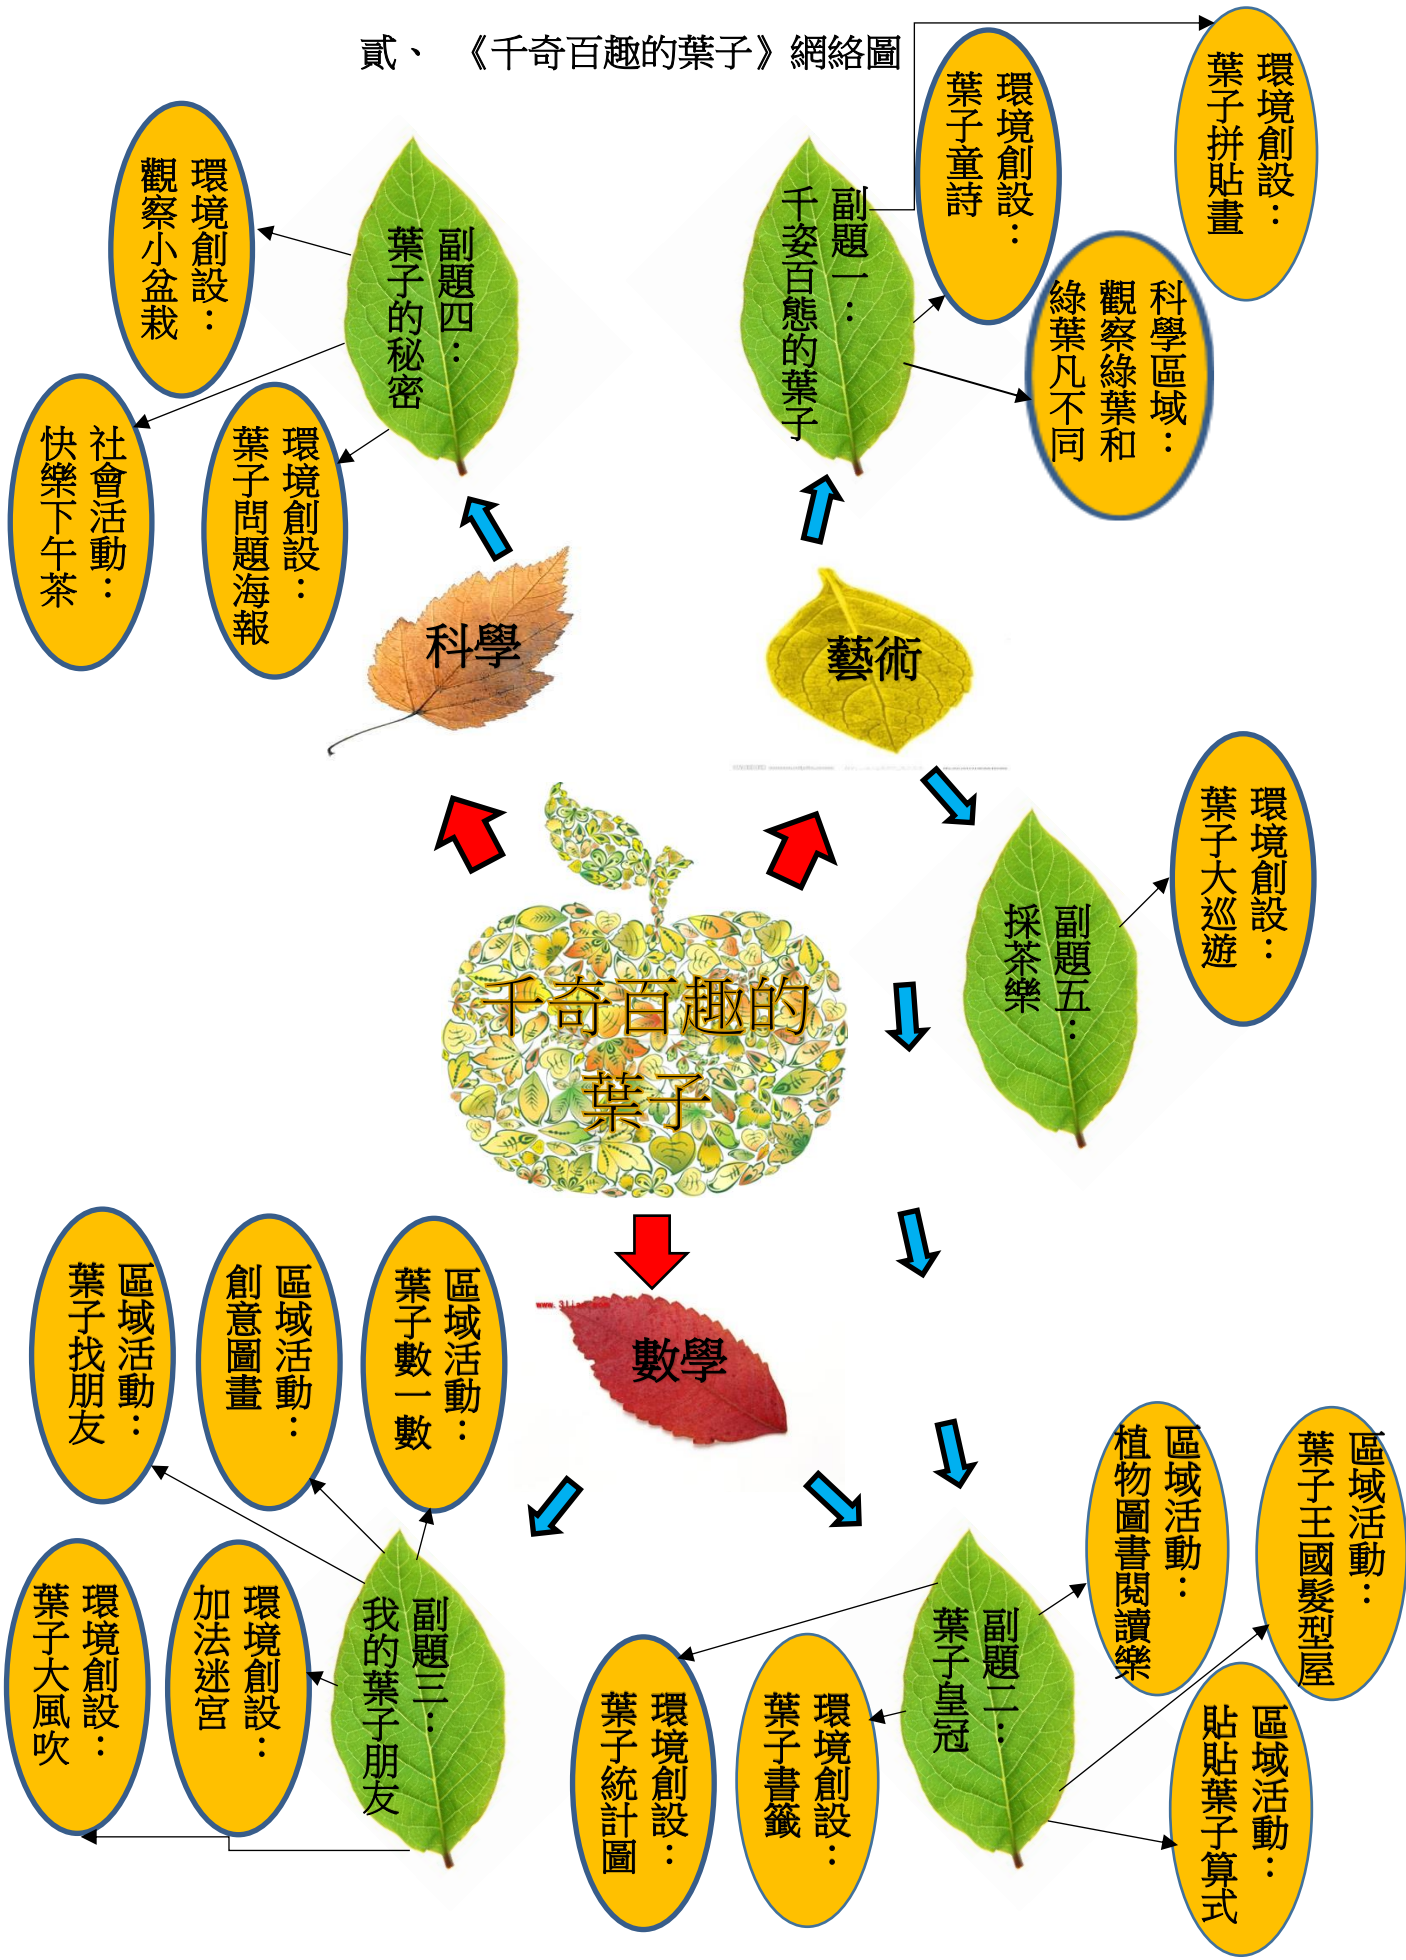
貳、 《千奇百趣的葉子》網絡圖

環境創設：觀察小盆栽

副題四：葉子的秘密

社會活動：快樂下午茶

環境創設：葉子問題海報

副題一：千姿百態的葉子

環境創設：葉子童詩

環境創設：葉子拼貼畫

科學區域：觀察綠葉和綠葉凡不同

科學

藝術

千奇百趣的葉子

副題五：採茶樂

環境創設：葉子大巡遊

數學

區域活動：葉子找朋友

區域活動：創意圖畫

區域活動：葉子數一數

副題三：我的葉子朋友

環境創設：葉子大風吹

環境創設：加法迷宮

副題二：葉子皇冠

區域活動：植物圖書閱讀樂

區域活動：葉子王國髮型屋

環境創設：葉子統計圖

環境創設：葉子書籤

區域活動：貼貼葉子算式